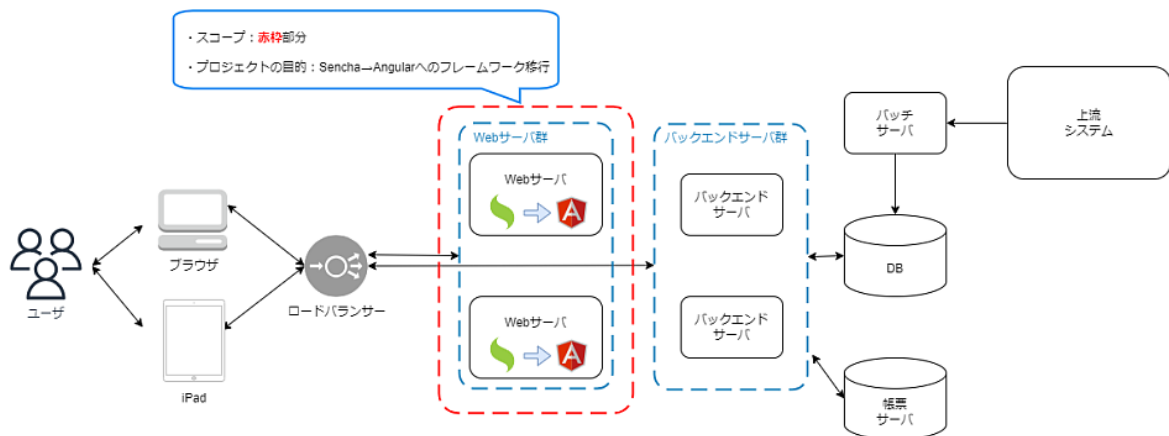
・スコープ：赤枠部分

・プロジェクトの目的：Sencha→Angularへのフレームワーク移行

Webサーバ群

Webサーバ

Webサーバ

バックエンドサーバ群

バックエンドサーバ

バックエンドサーバ

バッチサーバ

上流システム

DB

帳票サーバ

ユーザ

ブラウザ

iPad

ロードバランサー